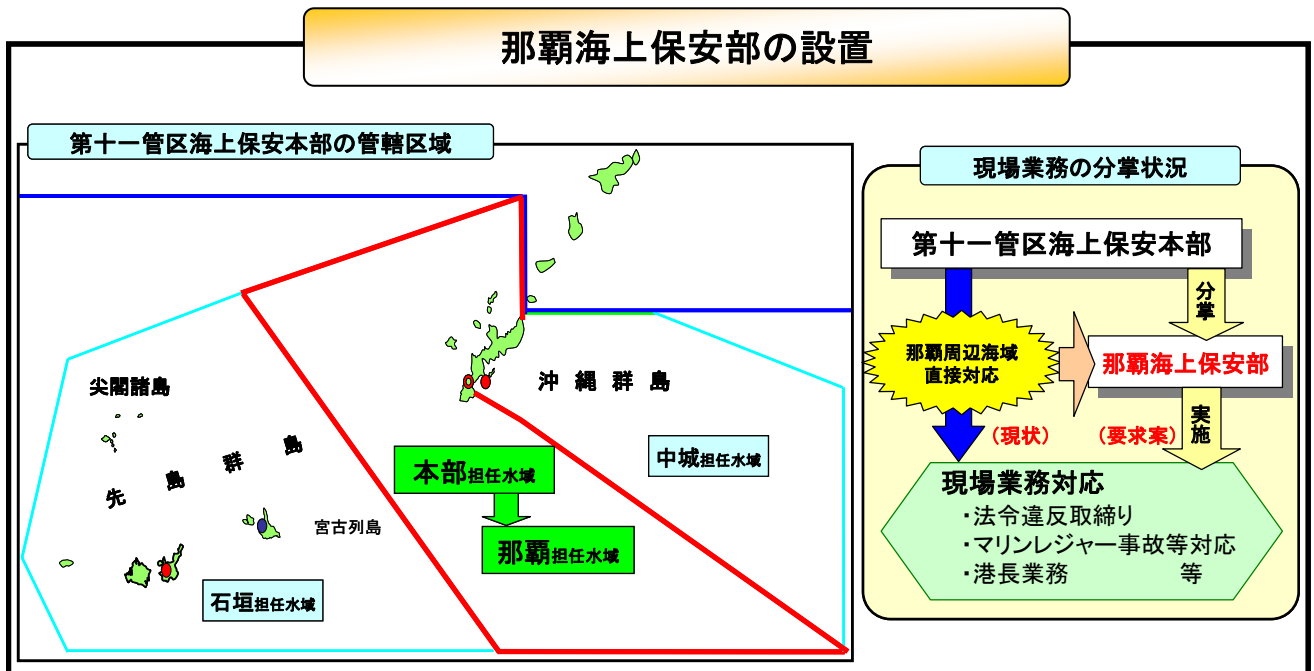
那覇海上保安部の設置

第十一管区海上保安本部の管轄区域

尖閣諸島

先 島 群 島

宮古列島

石垣担任水域

沖 縄 群 島

本部担任水域

那覇担任水域

中城担任水域

現場業務の分掌状況

第十一管区海上保安本部

分掌

那覇周辺海域直接対応

那覇海上保安部

実施

（現状）

（要求案）

現場業務対応
・法令違反取締り
・マリンレジャー事故等対応
・港長業務 等